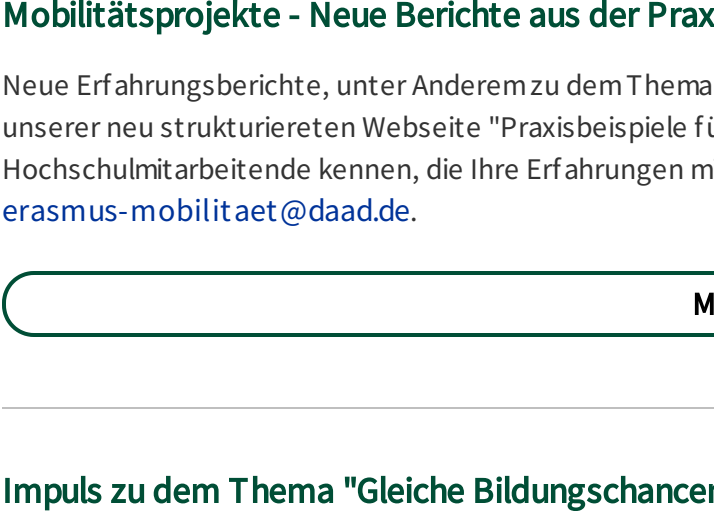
Mobilitätsprojekte - Neue Berichte aus der Prax

Neue Erfahrungsberichte, unter Anderem zu dem Thema unserer neu strukturiereten Webseite "Praxisbeispiele fü Hochschulmitarbeitende kennen, die Ihre Erfahrungen m erasmus-mobilitaet@daad.de.

M

Impuls zu dem Thema "Gleiche Bildungschancen